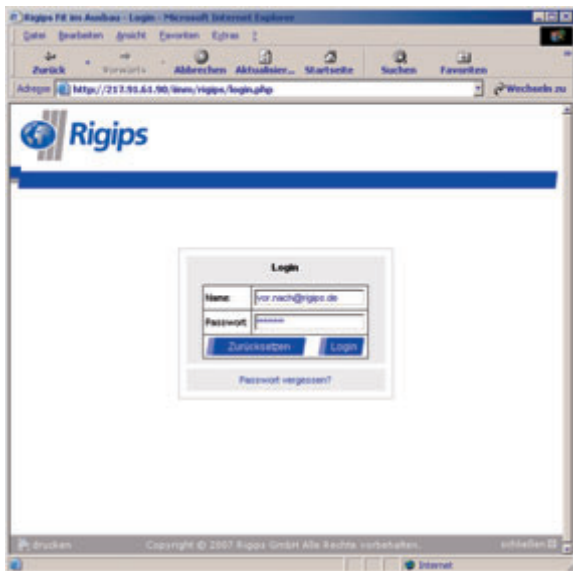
Rigips Fit im Ausbau - Login - Microsoft Internet Explorer

Datei Bearbeiten Ansicht Favoriten Extras ?

Zurück Vorwärts Abbrechen Aktualisier... Startseite Suchen Favoriten

Adresse http://217.91.61.90/imm/rigips/login.php Wechseln zu

Rigips

Login

Name vor.nach@rigips.de

Passwort *******

Zurücksetzen Login

Passwort vergessen?

drucken Copyright © 2007 Rigips GmbH Alle Rechte vorbehalten. schließen

Internet